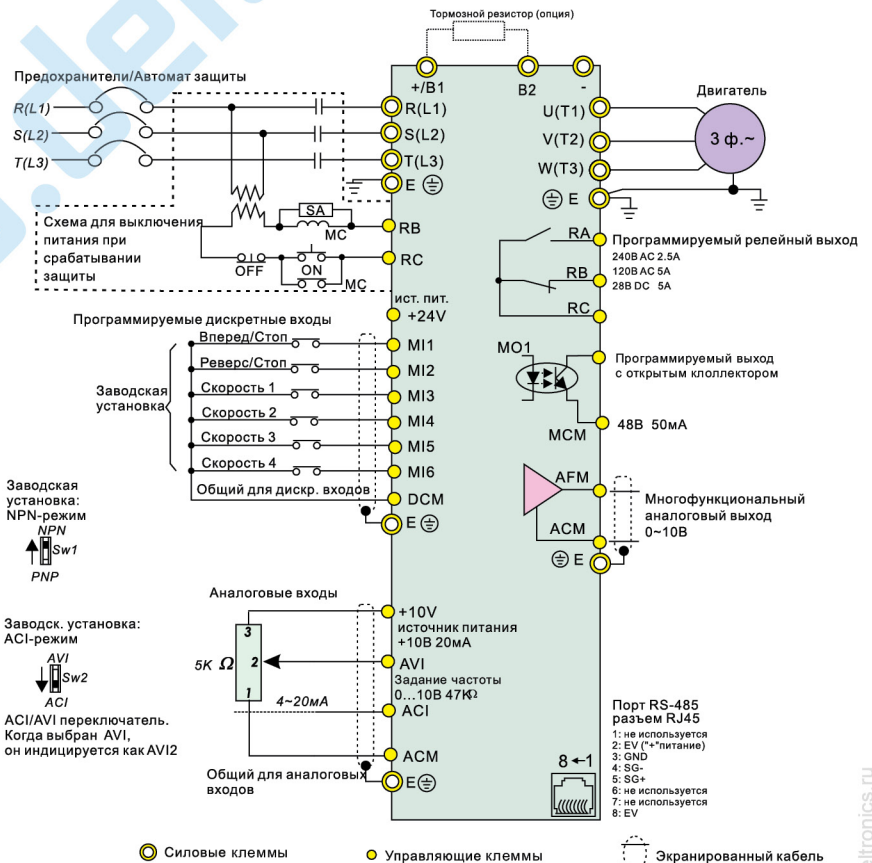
Тормозной резистор (опция)

+/B1 B2 -

Предохранители/Автомат защиты

R(L1) S(L2) T(L3)

R(L1)
S(L2)
T(L3)
E

Двигатель

U(T1)
V(T2)
W(T3)
3 ф.~
E

SA
MC

Схема для выключения питания при срабатывании защиты

RB
RC

OFF ON MC

RA
Программируемый релейный выход
240В AC 2.5A
120В AC 5A
28В DC 5A
RB
RC

ист. пит.
+24V

Программируемые дискретные входы

Вперед/Стоп MI1
Реверс/Стоп MI2
Скорость 1 MI3
Скорость 2 MI4
Скорость 3 MI5
Скорость 4 MI6

Заводская установка

Общий для дискр. входов DCM
E

MO1
Программируемый выход с открытым коллектором
MCM
48В 50мА

AFM
Многофункциональный аналоговый выход 0~10В
ACM
E

Заводская установка: NPN-режим
NPN
Sw1
PNP

Аналоговые входы

Заводск. установка: ACI-режим
AVI
Sw2
ACI

ACI/AVI переключатель. Когда выбран AVI, он индицируется как AVI2

3
2
1
5K Ω
4~20мА

+10V
источник питания +10В 20мА
AVI
Задание частоты 0...10В 47KΩ
ACI
ACM

Общий для аналоговых входов
E

Порт RS-485 разъем RJ45
1: не используется
2: EV ("+"питание)
3: GND
4: SG-
5: SG+
6: не используется
7: не используется
8: EV

8 ← 1

Силовые клеммы
Управляющие клеммы
Экранированный кабель

ltronics.ru